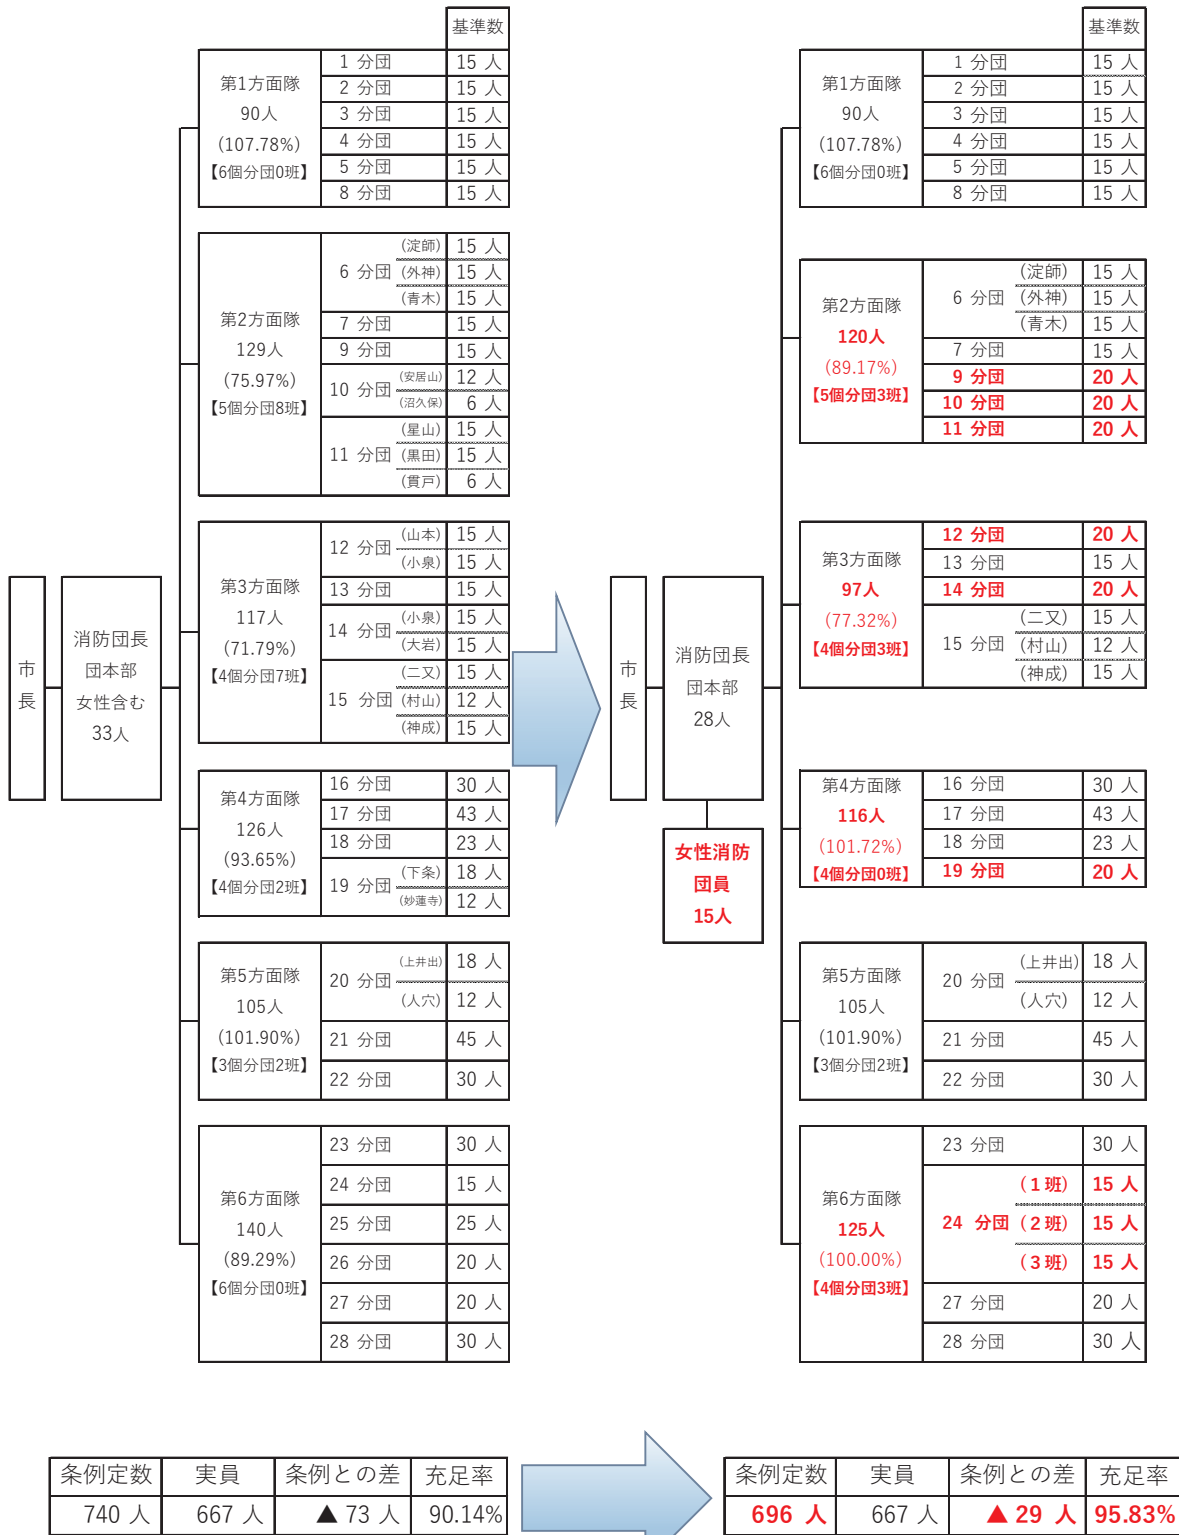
基準数

市長

消防団長
団本部
女性含む
33人

第1方面隊
90人
(107.78%)
【6個分団0班】

| 1 分団 | 15 人 |
|---|---|
| 2 分団 | 15 人 |
| 3 分団 | 15 人 |
| 4 分団 | 15 人 |
| 5 分団 | 15 人 |
| 8 分団 | 15 人 |

第2方面隊
129人
(75.97%)
【5個分団8班】

| 6 分団 (淀師) | 15 人 |
|---|---|
| 6 分団 (外神) | 15 人 |
| 6 分団 (青木) | 15 人 |
| 7 分団 | 15 人 |
| 9 分団 | 15 人 |
| 10 分団 (安居山) | 12 人 |
| 10 分団 (沼久保) | 6 人 |
| 11 分団 (星山) | 15 人 |
| 11 分団 (黒田) | 15 人 |
| 11 分団 (貫戸) | 6 人 |

第3方面隊
117人
(71.79%)
【4個分団7班】

| 12 分団 (山本) | 15 人 |
|---|---|
| 12 分団 (小泉) | 15 人 |
| 13 分団 | 15 人 |
| 14 分団 (小泉) | 15 人 |
| 14 分団 (大岩) | 15 人 |
| 15 分団 (二又) | 15 人 |
| 15 分団 (村山) | 12 人 |
| 15 分団 (神成) | 15 人 |

第4方面隊
126人
(93.65%)
【4個分団2班】

| 16 分団 | 30 人 |
|---|---|
| 17 分団 | 43 人 |
| 18 分団 | 23 人 |
| 19 分団 (下条) | 18 人 |
| 19 分団 (妙蓮寺) | 12 人 |

第5方面隊
105人
(101.90%)
【3個分団2班】

| 20 分団 (上井出) | 18 人 |
|---|---|
| 20 分団 (人穴) | 12 人 |
| 21 分団 | 45 人 |
| 22 分団 | 30 人 |

第6方面隊
140人
(89.29%)
【6個分団0班】

| 23 分団 | 30 人 |
|---|---|
| 24 分団 | 15 人 |
| 25 分団 | 25 人 |
| 26 分団 | 20 人 |
| 27 分団 | 20 人 |
| 28 分団 | 30 人 |

基準数

市長

消防団長
団本部
28人

女性消防団員
15人

第1方面隊
90人
(107.78%)
【6個分団0班】

| 1 分団 | 15 人 |
|---|---|
| 2 分団 | 15 人 |
| 3 分団 | 15 人 |
| 4 分団 | 15 人 |
| 5 分団 | 15 人 |
| 8 分団 | 15 人 |

第2方面隊
120人
(89.17%)
【5個分団3班】

| 6 分団 (淀師) | 15 人 |
|---|---|
| 6 分団 (外神) | 15 人 |
| 6 分団 (青木) | 15 人 |
| 7 分団 | 15 人 |
| 9 分団 | 20 人 |
| 10 分団 | 20 人 |
| 11 分団 | 20 人 |

第3方面隊
97人
(77.32%)
【4個分団3班】

| 12 分団 | 20 人 |
|---|---|
| 13 分団 | 15 人 |
| 14 分団 | 20 人 |
| 15 分団 (二又) | 15 人 |
| 15 分団 (村山) | 12 人 |
| 15 分団 (神成) | 15 人 |

第4方面隊
116人
(101.72%)
【4個分団0班】

| 16 分団 | 30 人 |
|---|---|
| 17 分団 | 43 人 |
| 18 分団 | 23 人 |
| 19 分団 | 20 人 |

第5方面隊
105人
(101.90%)
【3個分団2班】

| 20 分団 (上井出) | 18 人 |
|---|---|
| 20 分団 (人穴) | 12 人 |
| 21 分団 | 45 人 |
| 22 分団 | 30 人 |

第6方面隊
125人
(100.00%)
【4個分団3班】

| 23 分団 | 30 人 |
|---|---|
| 24 分団 (1班) | 15 人 |
| 24 分団 (2班) | 15 人 |
| 24 分団 (3班) | 15 人 |
| 27 分団 | 20 人 |
| 28 分団 | 30 人 |

| 条例定数 | 実員 | 条例との差 | 充足率 |
|---|---|---|---|
| 740 人 | 667 人 | ▲ 73 人 | 90.14% |

| 条例定数 | 実員 | 条例との差 | 充足率 |
|---|---|---|---|
| 696 人 | 667 人 | ▲ 29 人 | 95.83% |